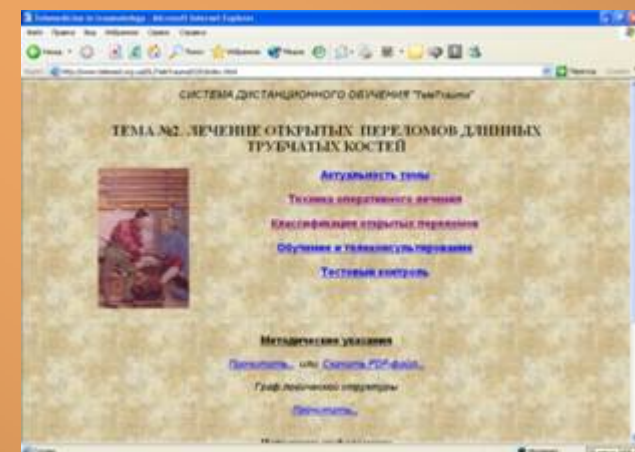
Telemedicine in traumatology - Microsoft Internet Explorer

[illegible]

СИСТЕМА ДИСТАНЦИОННОГО ОБУЧЕНИЯ "TeleTrauma"

ТЕМА №2. ЛЕЧЕНИЕ ОТКРЫТЫХ ПЕРЕЛОМОВ ДЛИННЫХ ТРУБЧАТЫХ КОСТЕЙ

Актуальность темы

Техника оперативного лечения

Классификация открытых переломов

Обучение и телеконсультирование

Тестовый контроль

Методические указания

Просмотреть... или Скачать PDF-файл...

Граф логической структуры

Просмотреть...

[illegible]